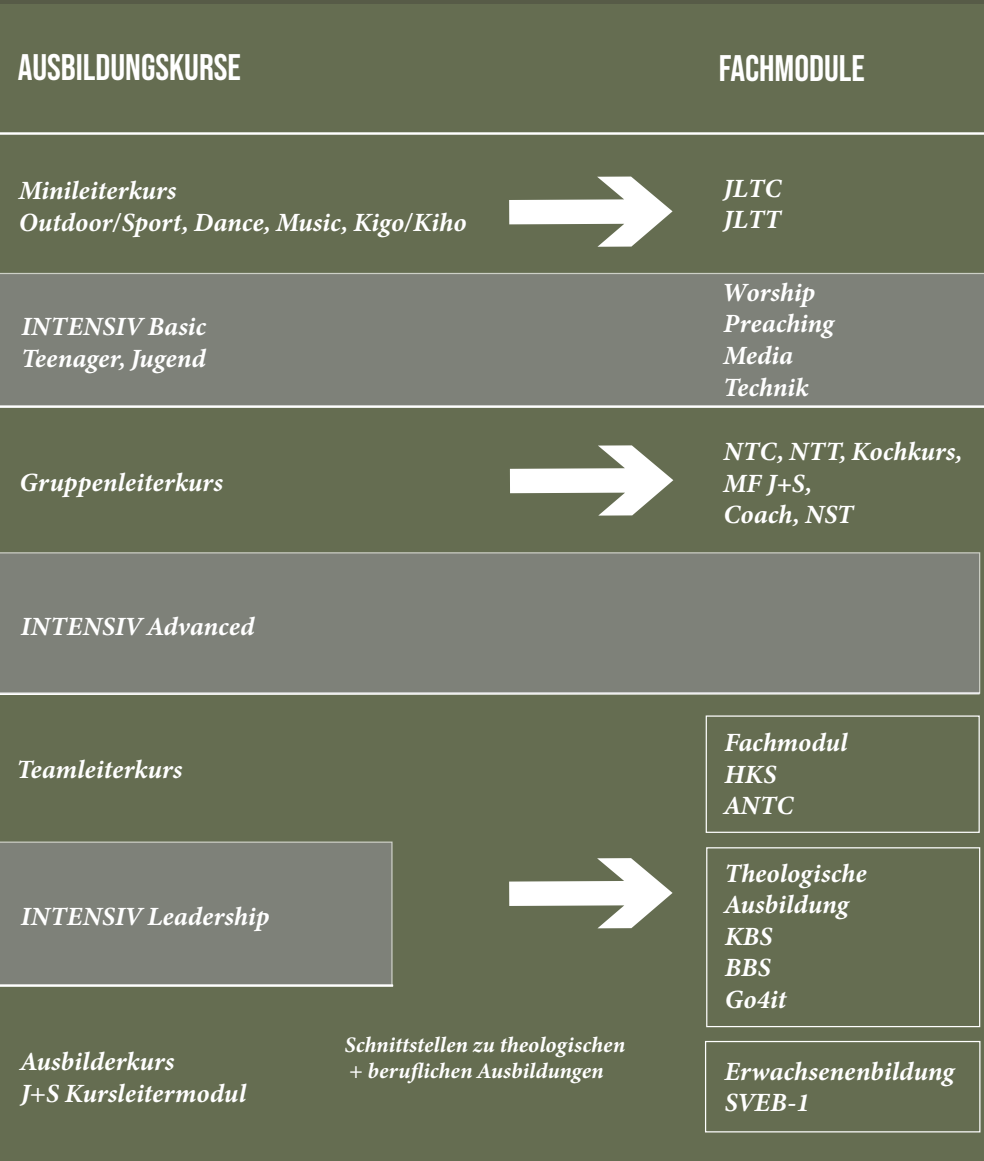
AUSBILDUNGSKURSE

FACHMODULE

Minileiterkurs
Outdoor/Sport, Dance, Music, Kigo/Kiho

JLTC
JLTT

INTENSIV Basic
Teenager, Jugend

Worship
Preaching
Media
Technik

Gruppenleiterkurs

NTC, NTT, Kochkurs,
MF J+S,
Coach, NST

INTENSIV Advanced

Teamleiterkurs

Fachmodul
HKS
ANTC

INTENSIV Leadership

Theologische
Ausbildung
KBS
BBS
Go4it

Ausbilderkurs
J+S Kursleitermodul

Schnittstellen zu theologischen
+ beruflichen Ausbildungen

Erwachsenenbildung
SVEB-1